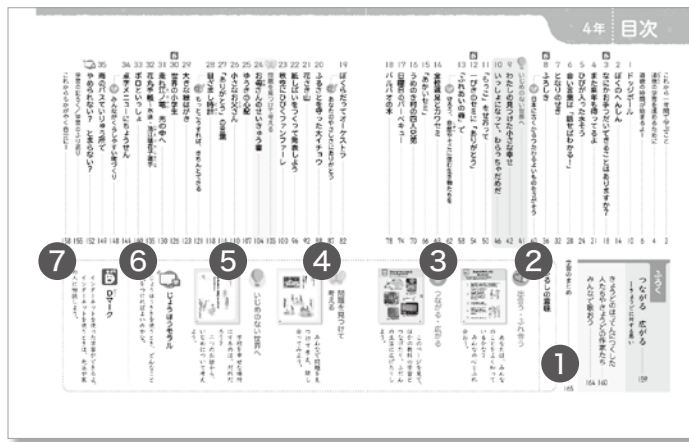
4年 目次

つながる 広がる

きょうどうで学んだことを
みんなで学ぼう
(illegible)

1
2
3
4
5
6
7

ぼくらだってオーケストラ
ふるさとを守った大イチョウ
お母さんのせいきゅう書
大きな絵はがき
世界の中へ
東北の夏祭り
ぼくらのへいせんし

わたしの見つけた小さな幸せ
いっしょになって
すてきな心づかい
うちの自慢のバーベキュー
バハバの本

Dマーク
じょうほうモラル
いじめのない世界へ
問題を見つけて考える
つながり・広がる
はじめの章
1年生の思い出

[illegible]